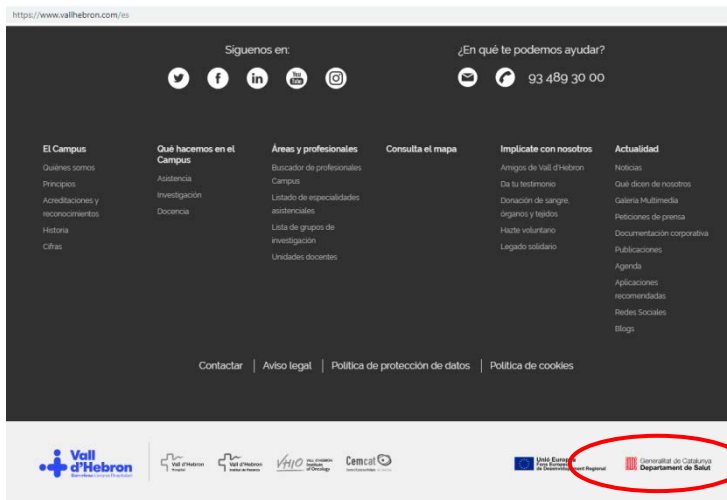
https://www.vallhebron.com/es

Síguenos en:

¿En qué te podemos ayudar?

93 489 30 00

El Campus
Quiénes somos
Principios
Acreditaciones y reconocimientos
Historia
Cifras

Qué hacemos en el Campus
Asistencia
Investigación
Docencia

Áreas y profesionales
Buscador de profesionales Campus
Listado de especialidades asistenciales
Lista de grupos de investigación
Unidades docentes

Consulta el mapa

Implícate con nosotros
Amigos de Vall d'Hebron
Da tu testimonio
Donación de sangre, órganos y tejidos
Hazte voluntario
Legado solidario

Actualidad
Noticias
Qué dicen de nosotros
Galería Multimedia
Peticiones de prensa
Documentación corporativa
Publicaciones
Agenda
Aplicaciones recomendadas
Redes Sociales
Blogs

Contactar | Aviso legal | Política de protección de datos | Política de cookies

Vall d'Hebron Barcelona Campus Hospitalari
Vall d'Hebron Hospital
Vall d'Hebron Institut de Recerca
VHIO Vall d'Hebron Institute of Oncology
Cemcat
Unió Europea Fons Europeu de Desenvolupament Regional
Generalitat de Catalunya Departament de Salut